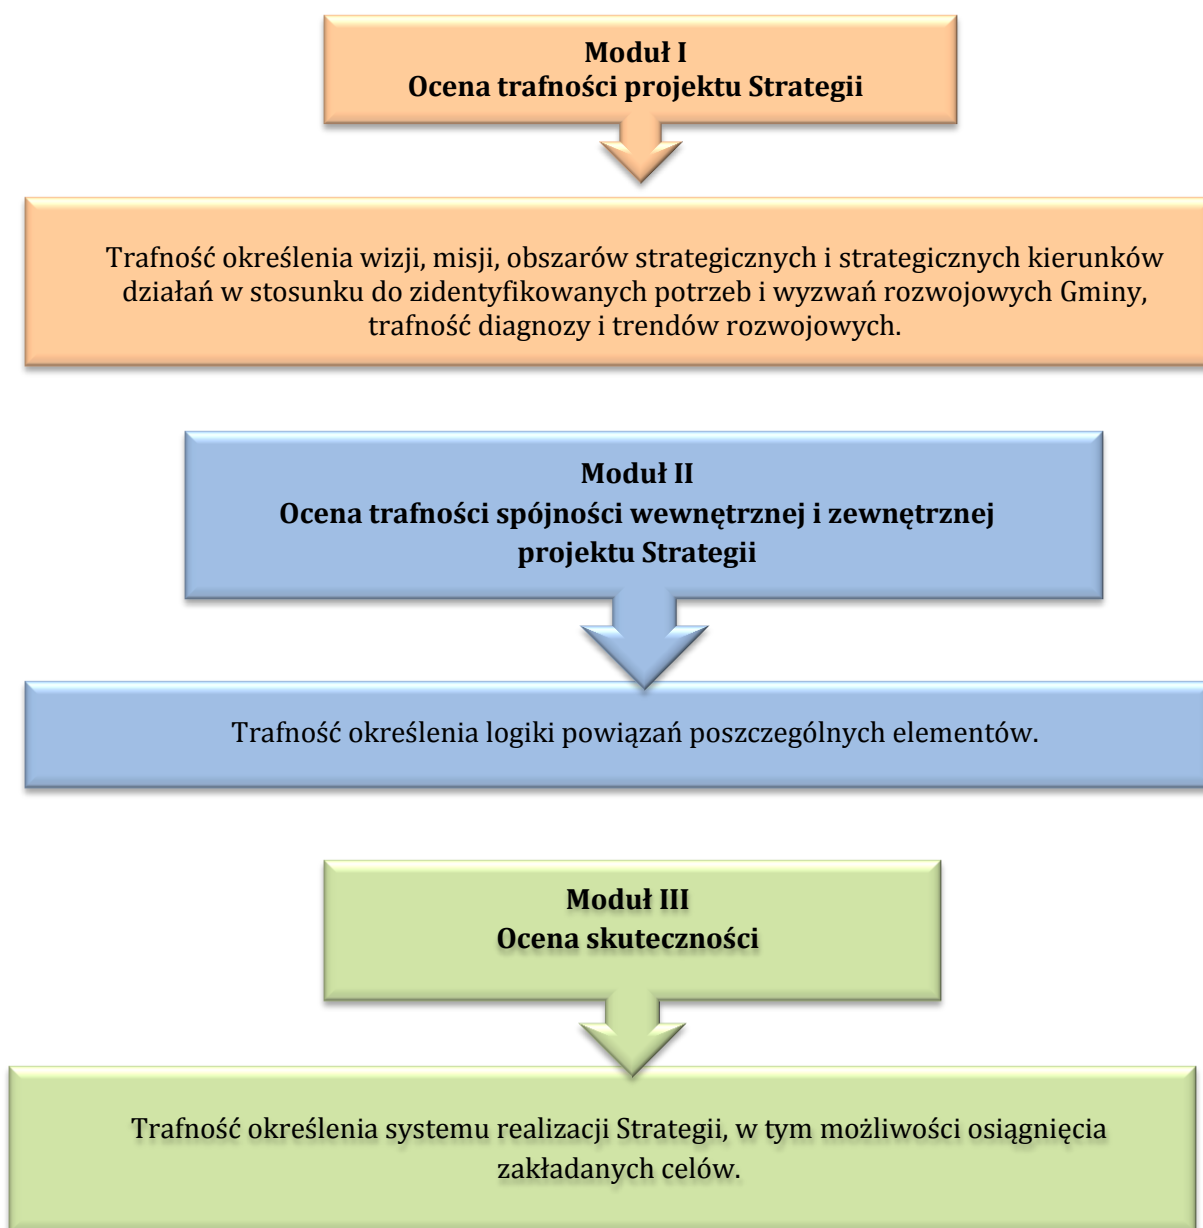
**Moduł I**
**Ocena trafności projektu Strategii**

Trafność określenia wizji, misji, obszarów strategicznych i strategicznych kierunków działań w stosunku do zidentyfikowanych potrzeb i wyzwań rozwojowych Gminy, trafność diagnozy i trendów rozwojowych.

**Moduł II**
**Ocena trafności spójności wewnętrznej i zewnętrznej projektu Strategii**

Trafność określenia logiki powiązań poszczególnych elementów.

**Moduł III**
**Ocena skuteczności**

Trafność określenia systemu realizacji Strategii, w tym możliwości osiągnięcia zakładanych celów.